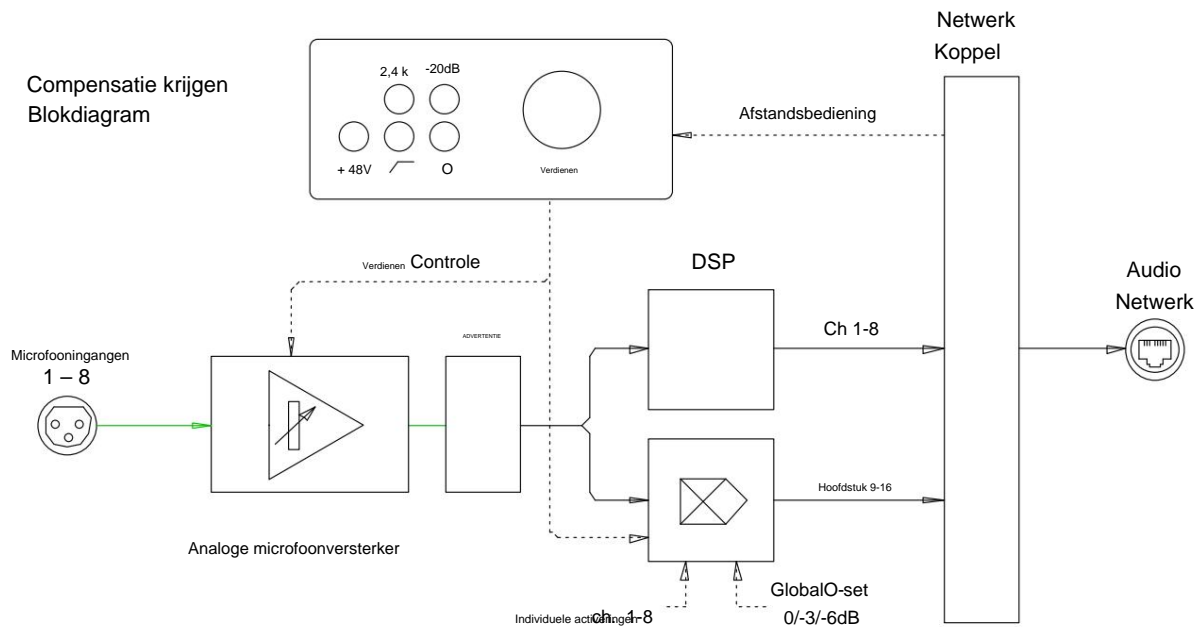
Compensatie krijgen
Blokdiagram

2,4 k
-20dB
+ 48V
O
Verdienen

Netwerk
Koppel

Afstandsbediening

Verdienen Controle

DSP

Audio
Netwerk

Microfooningangen
1 – 8

ADVERTENTIE

Ch 1-8

Hoofdstuk 9-16

Analoge microfoonversterker

GlobalO-set
0/-3/-6dB

Individuele activeringen
ch. 1-8